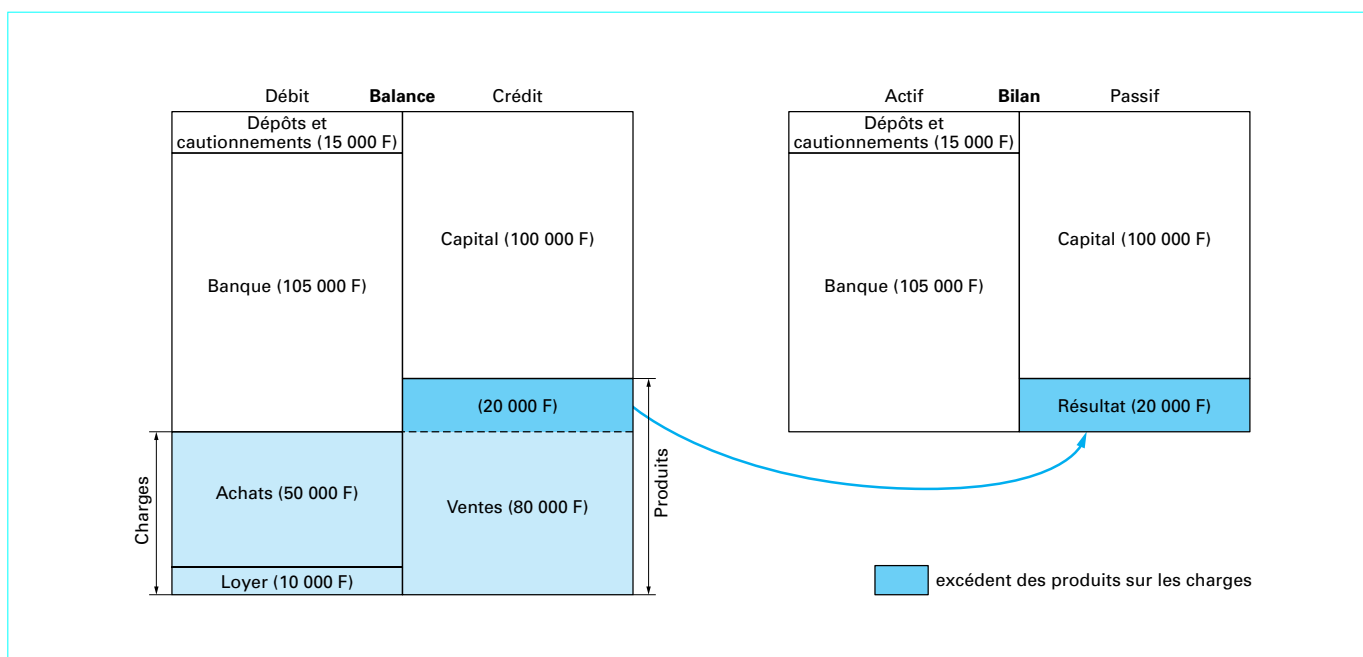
Débit **Balance** Crédit

Dépôts et cautionnements (15 000 F)

Banque (105 000 F)

Capital (100 000 F)

(20 000 F)

Charges

Achats (50 000 F)

Loyer (10 000 F)

Ventes (80 000 F)

Produits

Actif **Bilan** Passif

Dépôts et cautionnements (15 000 F)

Banque (105 000 F)

Capital (100 000 F)

Résultat (20 000 F)

excédent des produits sur les charges